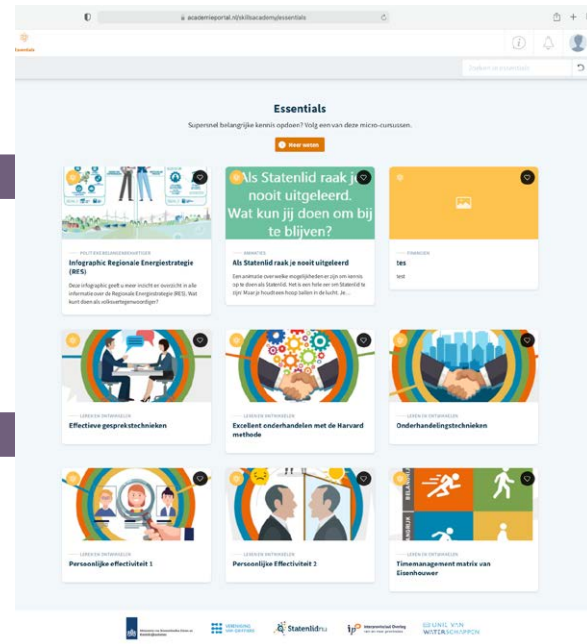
academieportal.nl/skillsacademy/essentials

Essentials

Zoeken in essentials

Essentials

Supersnel belangrijke kennis opdoen? Volg een van deze micro-cursussen.

Meer weten

POLITIEKE BELANGENBEHARTIGING
Infographic Regionale Energiestrategie (RES)
Deze infographic geeft u meer inzicht en overzicht in alle informatie over de Regionale Energiestrategie (RES). Wat kunt doen als volksvertegenwoordiger?

Als Statenlid raak je nooit uitgeleerd. Wat kun jij doen om bij te blijven?
ANIMATIES
Als Statenlid raak je nooit uitgeleerd
Een animatie over welke mogelijkheden er zijn om kennis op te doen als Statenlid. Het is een hele eer om Statenlid te zijn. Maar je houdt een hoop ballen in de lucht. Je ...

FINANCIEN
tes
test

LEREN EN ONTWIKKELEN
Effectieve gesprekstechnieken

LEREN EN ONTWIKKELEN
Excellent onderhandelen met de Harvard methode

LEREN EN ONTWIKKELEN
Onderhandelingstechnieken

LEREN EN ONTWIKKELEN
Persoonlijke effectiviteit 1

LEREN EN ONTWIKKELEN
Persoonlijke Effectiviteit 2

LEREN EN ONTWIKKELEN
Timemanagement matrix van Eisenhouwer

Statenlid.nu
Interprovinciaal Overleg
UNIE VAN WATERSCHAPPEN